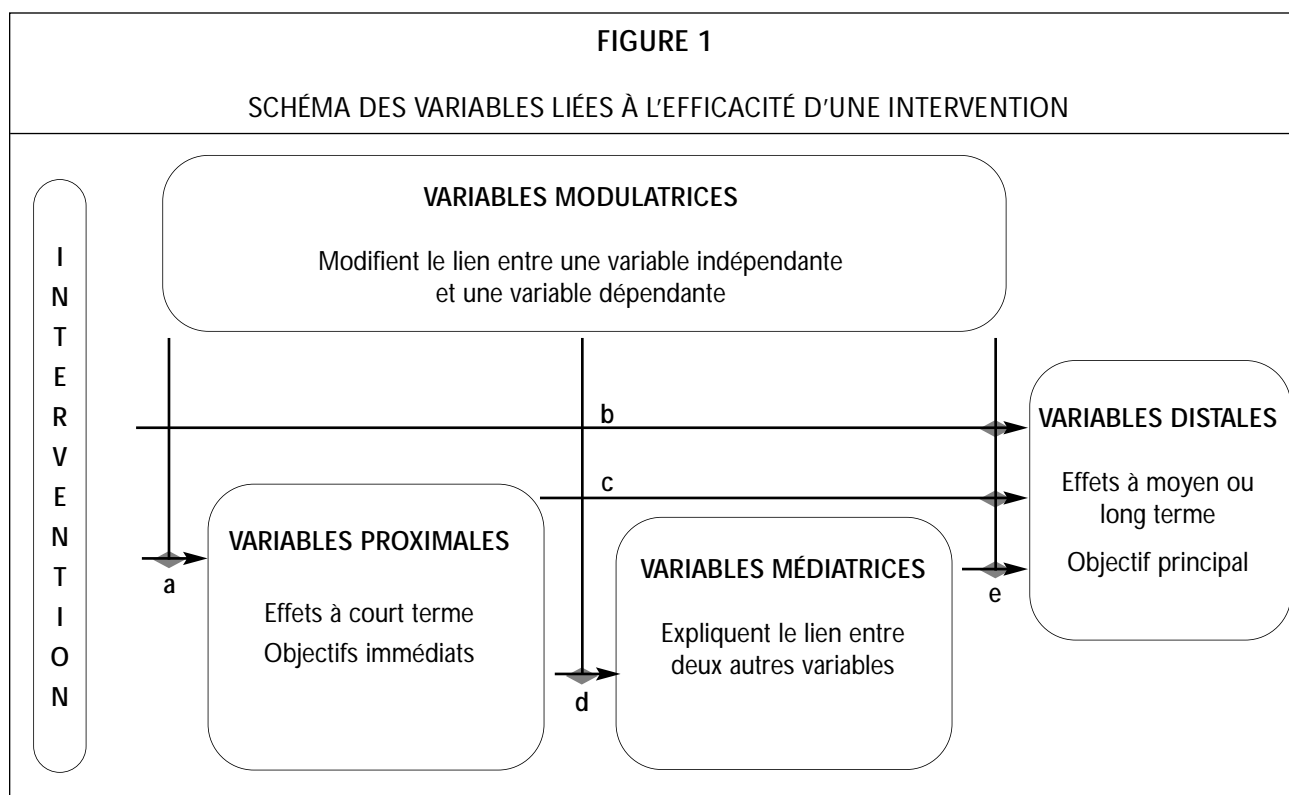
FIGURE 1

SCHÉMA DES VARIABLES LIÉES À L'EFFICACITÉ D'UNE INTERVENTION

I N T E R V E N T I O N

VARIABLES MODULATRICES

Modifient le lien entre une variable indépendante et une variable dépendante

b

VARIABLES DISTALES

Effets à moyen ou long terme

Objectif principal

c

a

VARIABLES PROXIMALES

Effets à court terme

Objectifs immédiats

VARIABLES MÉDIATRICES

Expliquent le lien entre deux autres variables

d

e